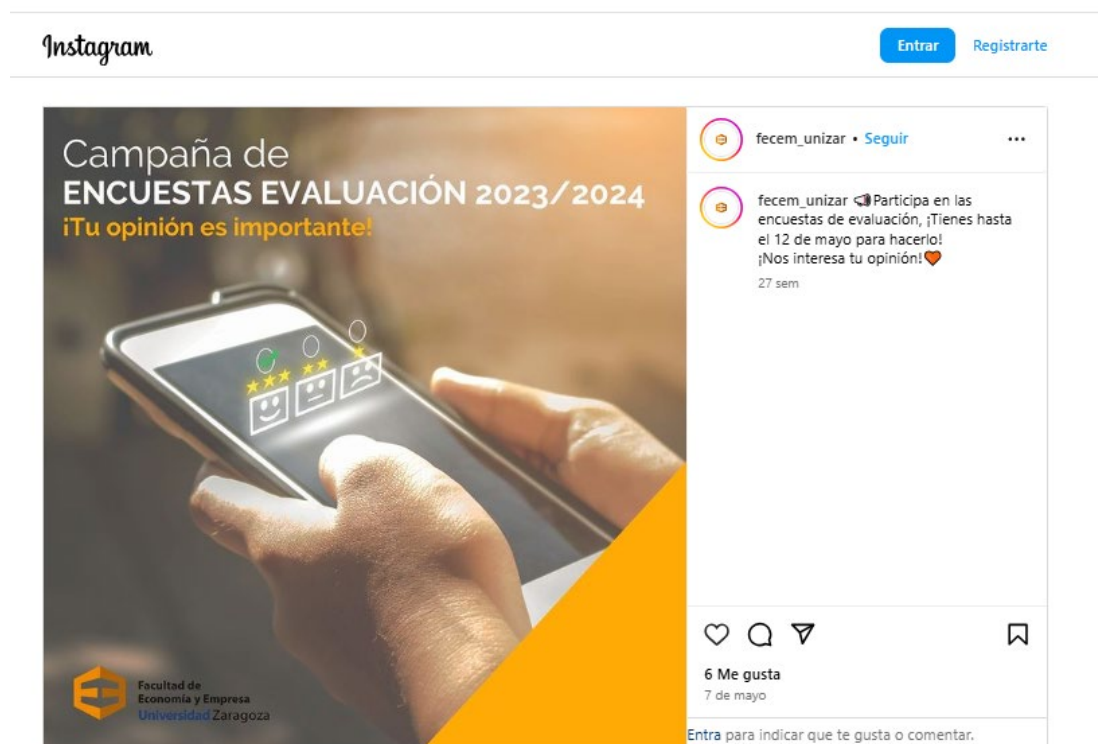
Instagram

Entrar Registrarte

Campaña de
ENCUESTAS EVALUACIÓN 2023/2024
¡Tu opinión es importante!

Facultad de
Economía y Empresa
Universidad Zaragoza

fecem_unizar • Seguir ...

fecem_unizar 📢Participa en las encuestas de evaluación, ¡Tienes hasta el 12 de mayo para hacerlo!
¡Nos interesa tu opinión!🧡

27 sem

6 Me gusta
7 de mayo

Entra para indicar que te gusta o comentar.